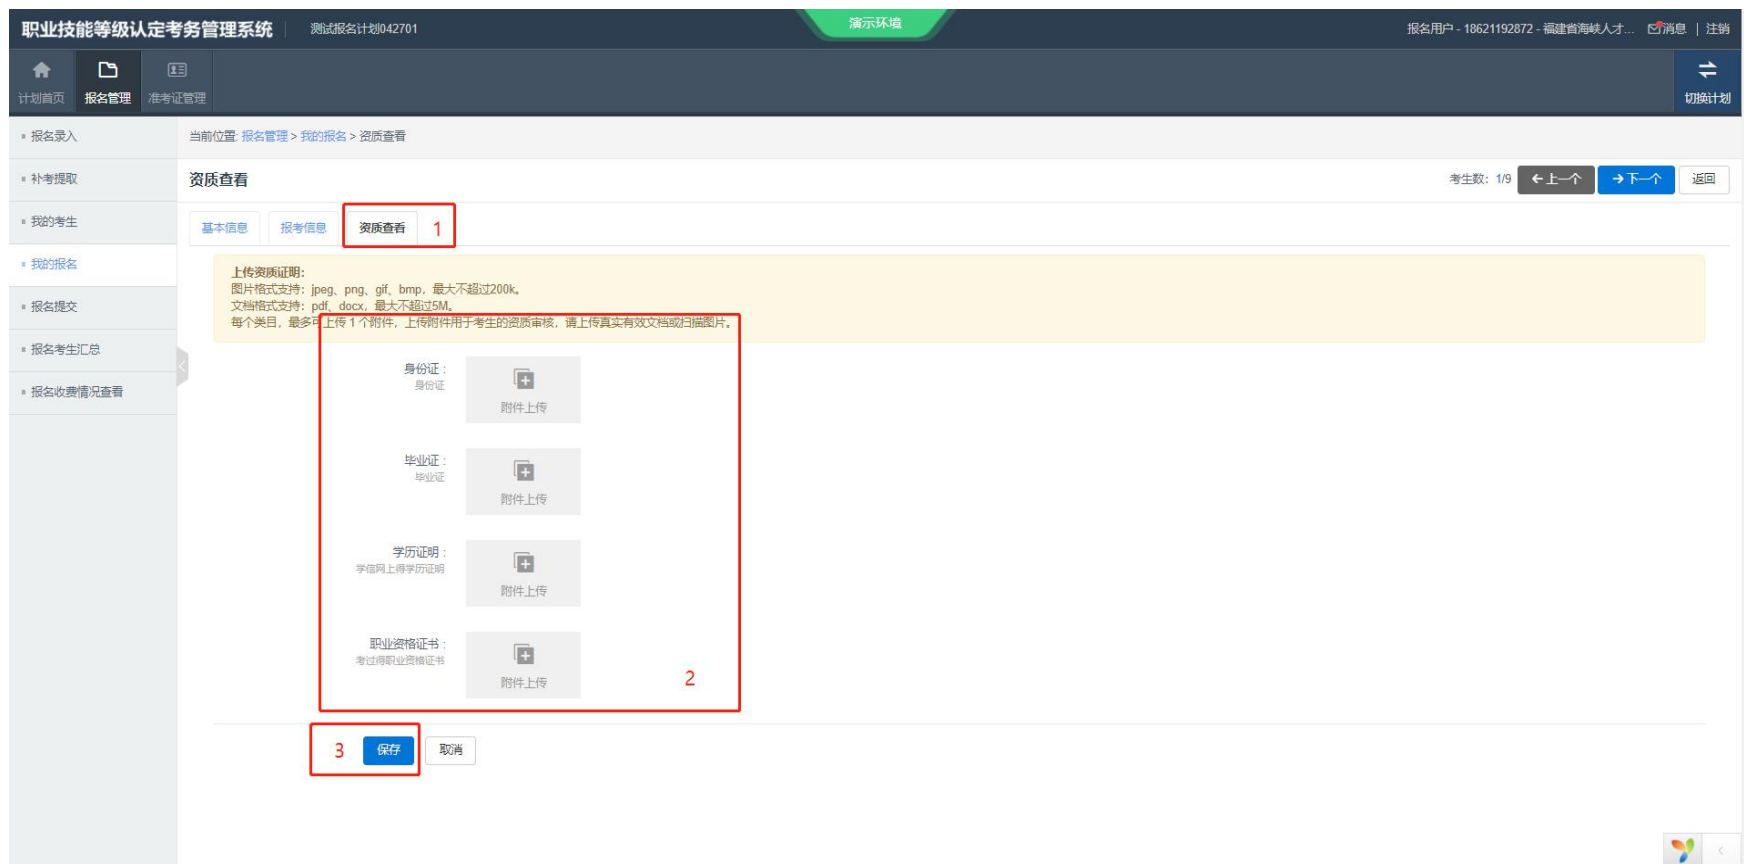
职业技能等级认定考务管理系统 | 测试报名计划042701

演示环境

报名用户 - 18621192872 - 福建省海峡人才... 消息 | 注销

计划首页 报名管理 准考证管理

切换计划

- 报名录入
- 补考提取
- 我的考生
- 我的报名
- 报名提交
- 报名考生汇总
- 报名收费情况查看

当前位置: 报名管理 > 我的报名 > 资质查看

资质查看

考生数: 1/9 ← 上一个 → 下一个 返回

基本信息 报考信息 资质查看 1

上传资质证明:
图片格式支持: jpeg、png、gif、bmp, 最大不超过200k。
文档格式支持: pdf、docx, 最大不超过5M。
每个类目, 最多可上传 1 个附件, 上传附件用于考生的资质审核, 请上传真实有效文档或扫描图片。

身份证:
身份证
附件上传

毕业证:
毕业证
附件上传

学历证明:
学信网上得学历证明
附件上传

职业资格证书:
考过得职业资格证书
附件上传

2

3 保存 取消